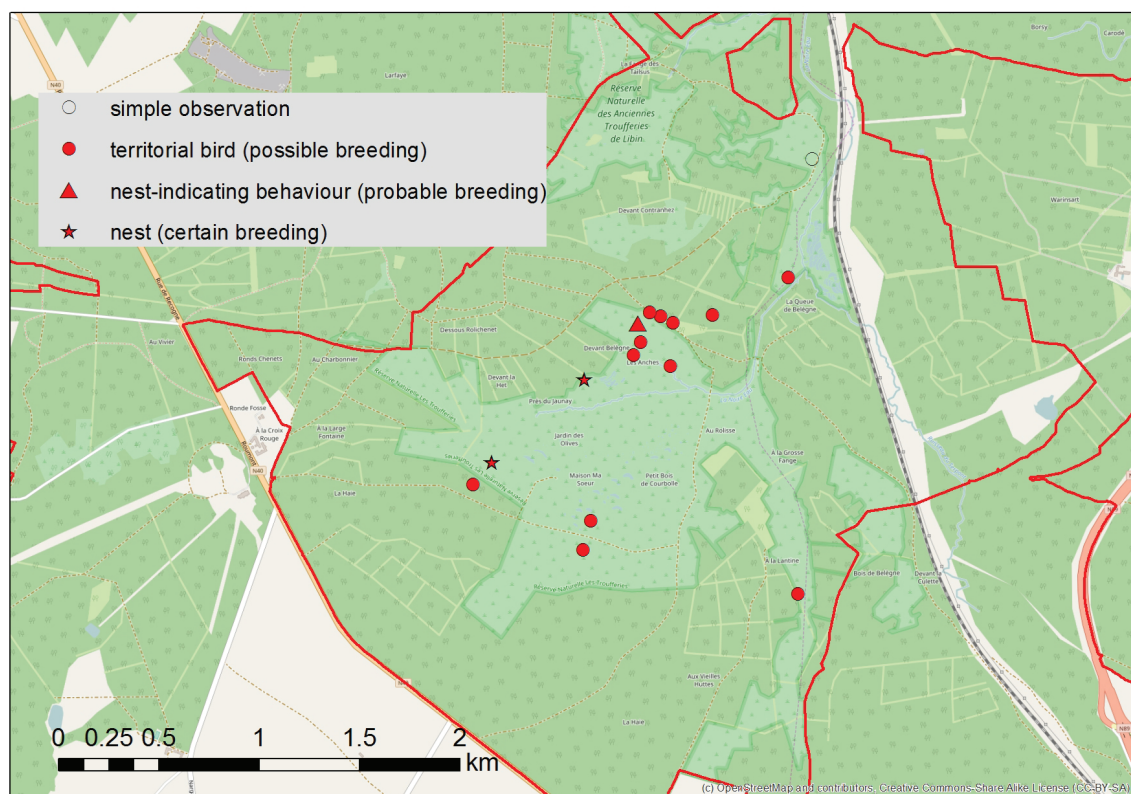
simple observation
territorial bird (possible breeding)
nest-indicating behaviour (probable breeding)
nest (certain breeding)

Réserve Naturelle des Anciennes Troufferies de Libin.

Larlaye
Borsy
Carodé
Devant Contranhez
Warinsart
La Queue de Belègne
Dessous Rolichenet
Au Vivier
Ronds Chenets
Au Charbonnier
Devant Belègne
Les Anches
Devant le Hel
Prés du Jaunay
Ronde Fosse
À la Croix Rouge
À la Large Fontaine
Jardin des Olives
Au Rolisse
Maison Ma Soeur
Petit Bois de Courbolle
À la Grosse Fange
La Haie
À la Lantine
Bois de Belègne
Devant le Culette
Aux Vieilles Huttes
La Haie
N40

0 0.25 0.5 1 1.5 2 km

(c) OpenStreetMap and contributors, Creative Commons-Share Alike License (CC-BY-SA)